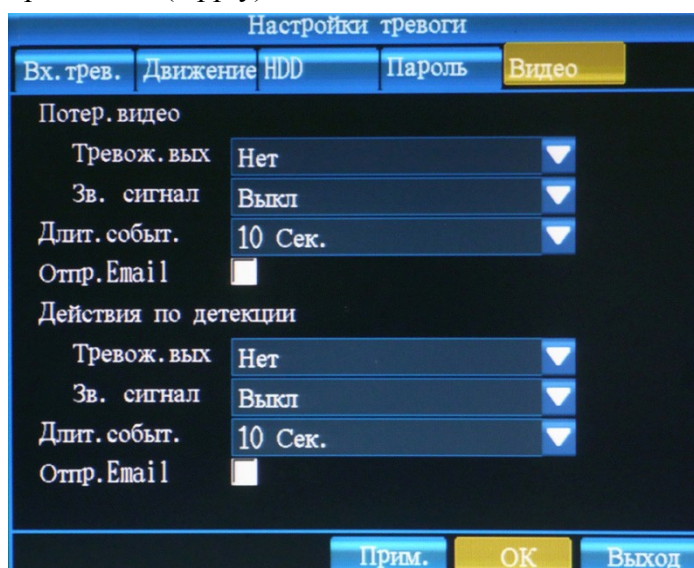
Настройки тревоги

Вх.трев. Движение HDD Пароль Видео

Потер.видео

Тревож.вых Нет

Зв. сигнал Выкл

Длит.событ. 10 Сек.

Отпр.Email

Действия по детекции

Тревож.вых Нет

Зв. сигнал Выкл

Длит.событ. 10 Сек.

Отпр.Email

Прим. OK Выход